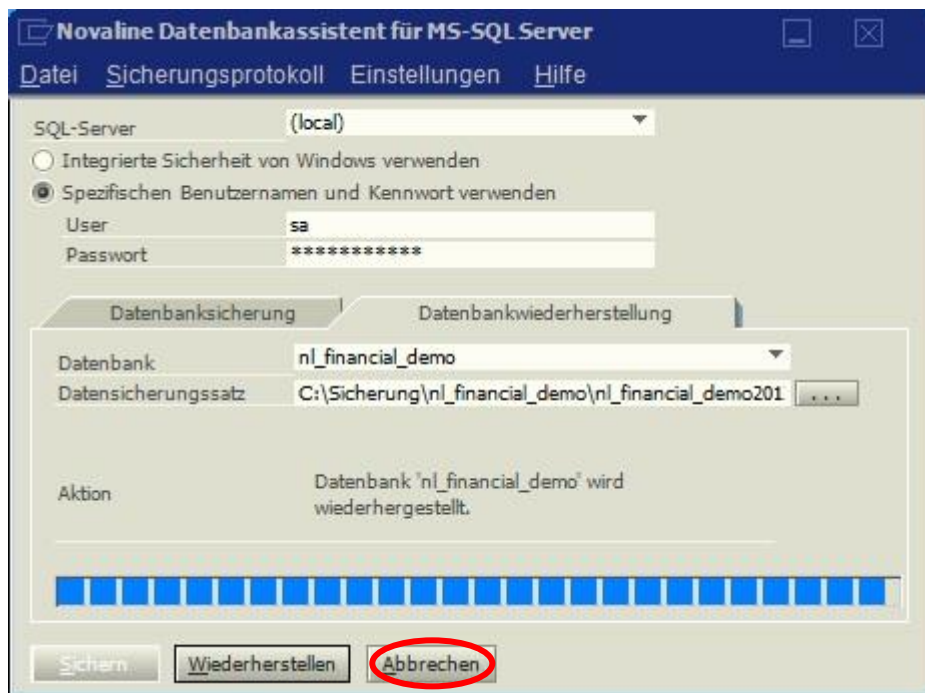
Novaline Datenbankassistent für MS-SQL Server

Datei Sicherungsprotokoll Einstellungen Hilfe

SQL-Server (local)

Integrierte Sicherheit von Windows verwenden

Spezifischen Benutzernamen und Kennwort verwenden

User sa

Passwort ***********

Datenbanksicherung

Datenbankwiederherstellung

Datenbank nl_financial_demo

Datensicherungssatz C:\Sicherung\nl_financial_demo\nl_financial_demo201 ...

Aktion

Datenbank 'nl_financial_demo' wird wiederhergestellt.

Sichern

Wiederherstellen

Abbrechen